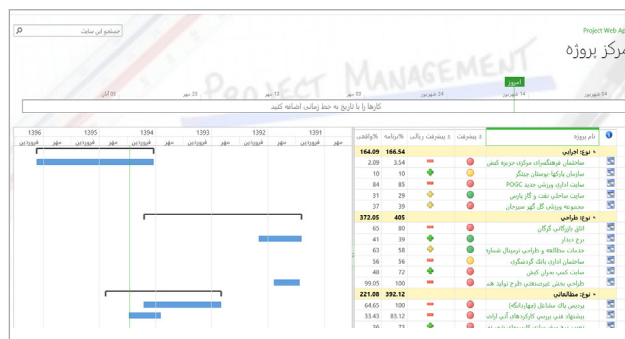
Project Web Ap

مرکز پروژه

جستجو این سایت

PROJECT MANAGEMENT

امروز

24 شهریور | 14 شهریور | 04 شهریور | 25 مرداد | 15 مرداد | 05 مرداد | 26 تیر | 16 تیر | 06 تیر | 27 خرداد | 17 خرداد | 07 خرداد

کارها را با تاریخ به خط زمانی اضافه کنید

| | نام پروژه | پیشرفت | پیشرفت زمانی | %برنامه | %واقعی |
|---|---|---|---|---|---|
| | نوع: اجرایی | | | 166.54 | 164.09 |
| | ساختمان فرهنگسرای مرکزی جزیره کیش | | | 3.54 | 2.09 |
| | سازمان پارکها بوستان جنگلی | | | 10 | 10 |
| | سایت اداری ورزشی جدید POGC | | | 85 | 85 |
| | سایت ساحلی نفت و گاز پارس | | | 29 | 31 |
| | مجموعه ورزشی گل گهر سیرجان | | | 39 | 37 |
| | نوع: طراحی | | | 405 | 372.05 |
| | اتاق بازرگانی گرگان | | | 80 | 65 |
| | برج دیدار | | | 39 | 41 |
| | خدمات مطالعه و طراحی ترمینال شماره | | | 58 | 63 |
| | ساختمان اداری بانک گردشگری | | | 56 | 56 |
| | سایت کمپ بحران کیش | | | 72 | 48 |
| | طراحی بخش غیرصنعتی طرح تولید هم | | | 100 | 99.05 |
| | نوع: مطالعاتی | | | 392.12 | 221.08 |
| | برجیس بانک مقابل (چهارراهک) | | | 100 | 64.65 |
| | پیشنهاد فنی بررسی کارکردهای آبی ارات | | | 83.12 | 33.43 |
| | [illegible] | | | 100 | 100 |

1396 | 1395 | 1394 | 1393 | 1392 | 1391

فروردین | مهر | فروردین | مهر | فروردین | مهر | فروردین | مهر | فروردین | مهر | فروردین | مهر